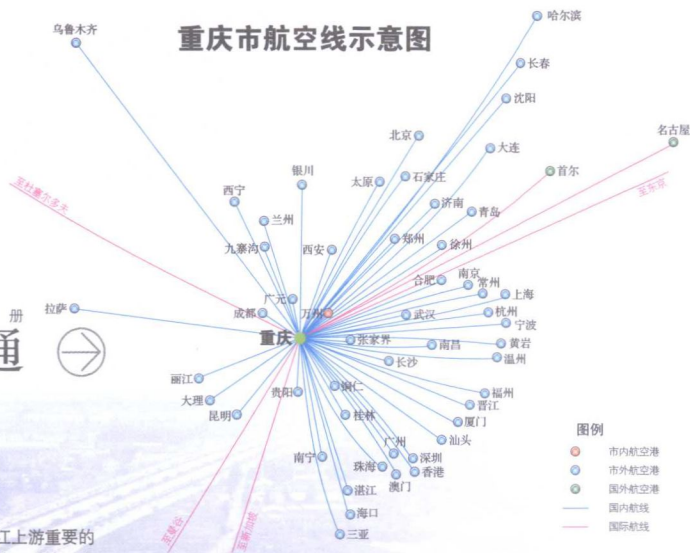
重庆市航空线示意图

乌鲁木齐
哈尔滨
长春
沈阳
名古屋
北京
大连
首尔
银川
太原
石家庄
西宁
兰州
济南
青岛
至哥本哈根
至东京
九寨沟
西安
郑州
徐州
合肥
南京
常州
广元
上海
拉萨
成都
万州
武汉
杭州
宁波
重庆
张家界
南昌
黄岩
温州
长沙
丽江
贵阳
铜仁
福州
大理
晋江
昆明
桂林
厦门
汕头
广州
南宁
深圳
珠海
香港
澳门
湛江
海口
三亚
至曼谷
至新加坡

图例
市内航空港
市外航空港
国外航空港
国内航线
国际航线

册
通
江上游重要的